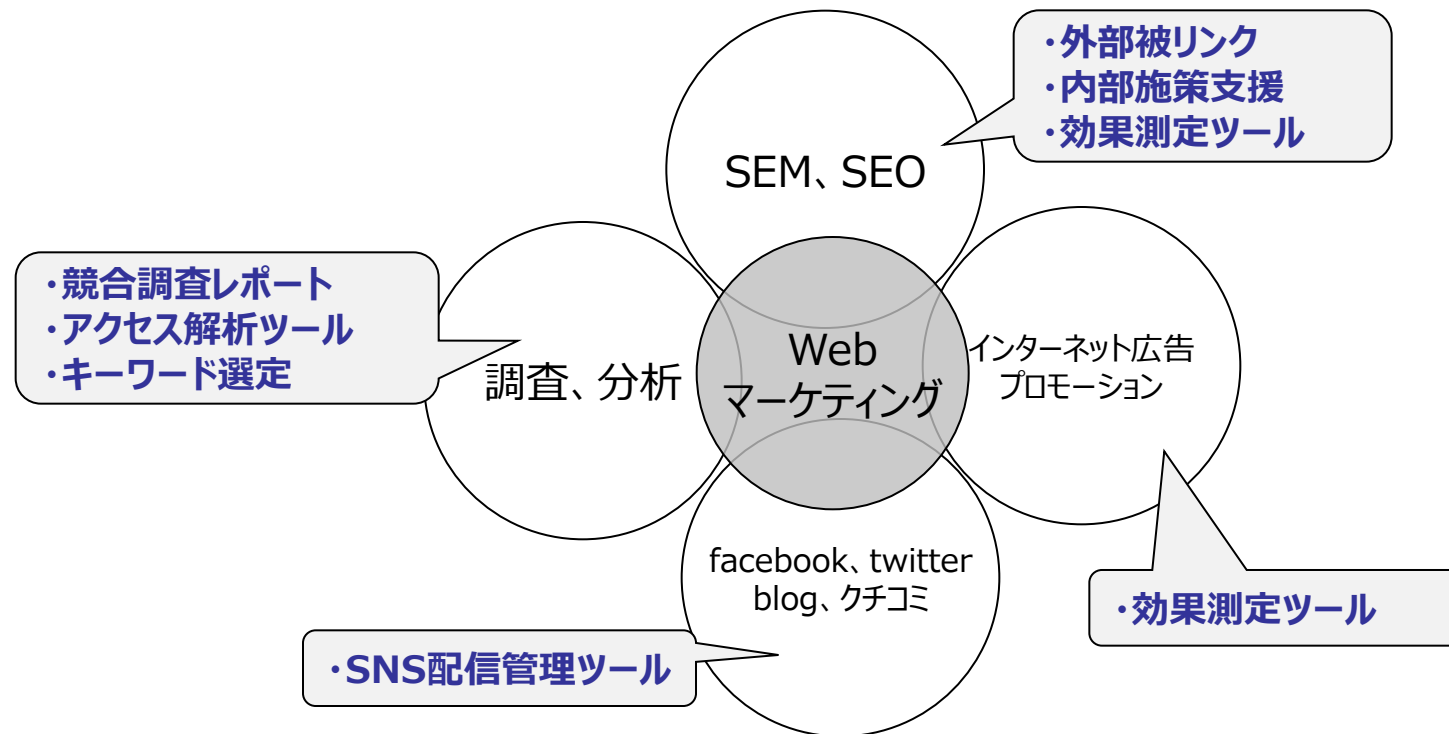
・外部被リンク
・内部施策支援
・効果測定ツール

SEM、SEO

・競合調査レポート
・アクセス解析ツール
・キーワード選定

調査、分析

Web
マーケティング

インターネット広告
プロモーション

facebook、twitter
blog、クチコミ

・効果測定ツール

・SNS配信管理ツール